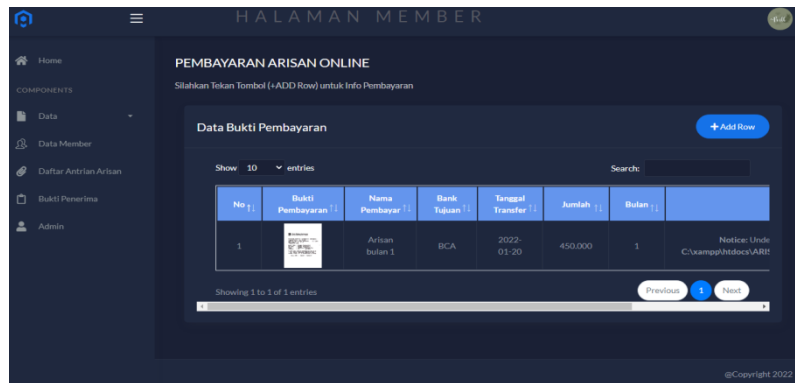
HALAMAN MEMBER

Home
COMPONENTS
Data
Data Member
Daftar Antrian Arisan
Bukti Penerima
Admin

PEMBAYARAN ARISAN ONLINE
Silahkan Tekan Tombol (+ADD Row) untuk Info Pembayaran

Data Bukti Pembayaran
+Add Row

Show 10 entries
Search:

| No | Bukti Pembayaran | Nama Pembayar | Bank Tujuan | Tanggal Transfer | Jumlah | Bulan | |
|---|---|---|---|---|---|---|---|
| 1 | | Arisan bulan 1 | BCA | 2022-01-20 | 450.000 | 1 | Notice: Unde C:\xampp\htdocs\ARIS |

Showing 1 to 1 of 1 entries
Previous 1 Next

@Copyright 2022